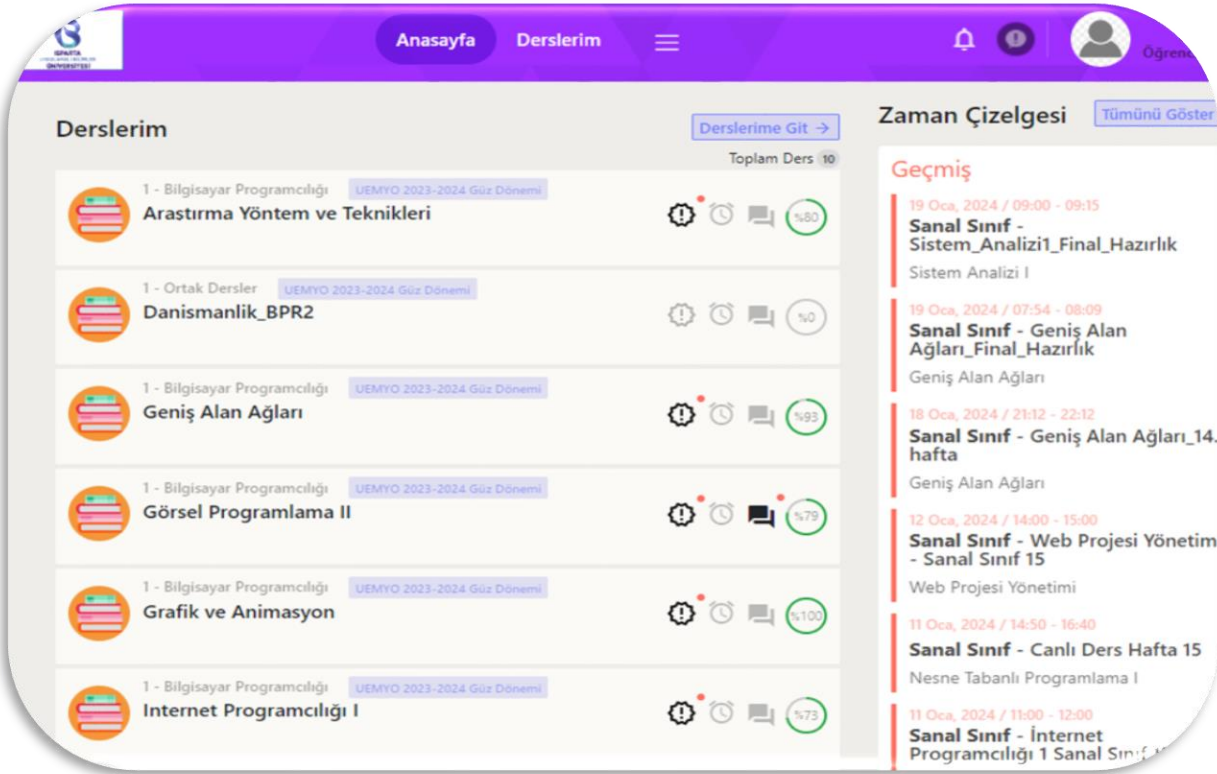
ISPARTA UYGULAMALI BİLİMLER ÜNİVERSİTESİ

Anasayfa Derslerim

Öğrenc

Derslerim

Derslerime Git →

Toplam Ders 10

1 - Bilgisayar Programcılığı UEMYO 2023-2024 Güz Dönemi
Arastırma Yöntem ve Teknikleri
%80

1 - Ortak Dersler UEMYO 2023-2024 Güz Dönemi
Danismanlik_BPR2
%0

1 - Bilgisayar Programcılığı UEMYO 2023-2024 Güz Dönemi
Geniş Alan Ağları
%93

1 - Bilgisayar Programcılığı UEMYO 2023-2024 Güz Dönemi
Görsel Programlama II
%79

1 - Bilgisayar Programcılığı UEMYO 2023-2024 Güz Dönemi
Grafik ve Animasyon
%100

1 - Bilgisayar Programcılığı UEMYO 2023-2024 Güz Dönemi
Internet Programcılığı I
%73

Zaman Çizelgesi Tümünü Göster

Geçmiş

19 Oca, 2024 / 09:00 - 09:15
Sanal Sınıf - Sistem_Analizi1_Final_Hazırlık
Sistem Analizi I

19 Oca, 2024 / 07:54 - 08:09
Sanal Sınıf - Geniş Alan Ağları_Final_Hazırlık
Geniş Alan Ağları

18 Oca, 2024 / 21:12 - 22:12
Sanal Sınıf - Geniş Alan Ağları_14. hafta
Geniş Alan Ağları

12 Oca, 2024 / 14:00 - 15:00
Sanal Sınıf - Web Projesi Yönetim - Sanal Sınıf 15
Web Projesi Yönetimi

11 Oca, 2024 / 14:50 - 16:40
Sanal Sınıf - Canlı Ders Hafta 15
Nesne Tabanlı Programlama I

11 Oca, 2024 / 11:00 - 12:00
Sanal Sınıf - İnternet Programcılığı 1 Sanal Sın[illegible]